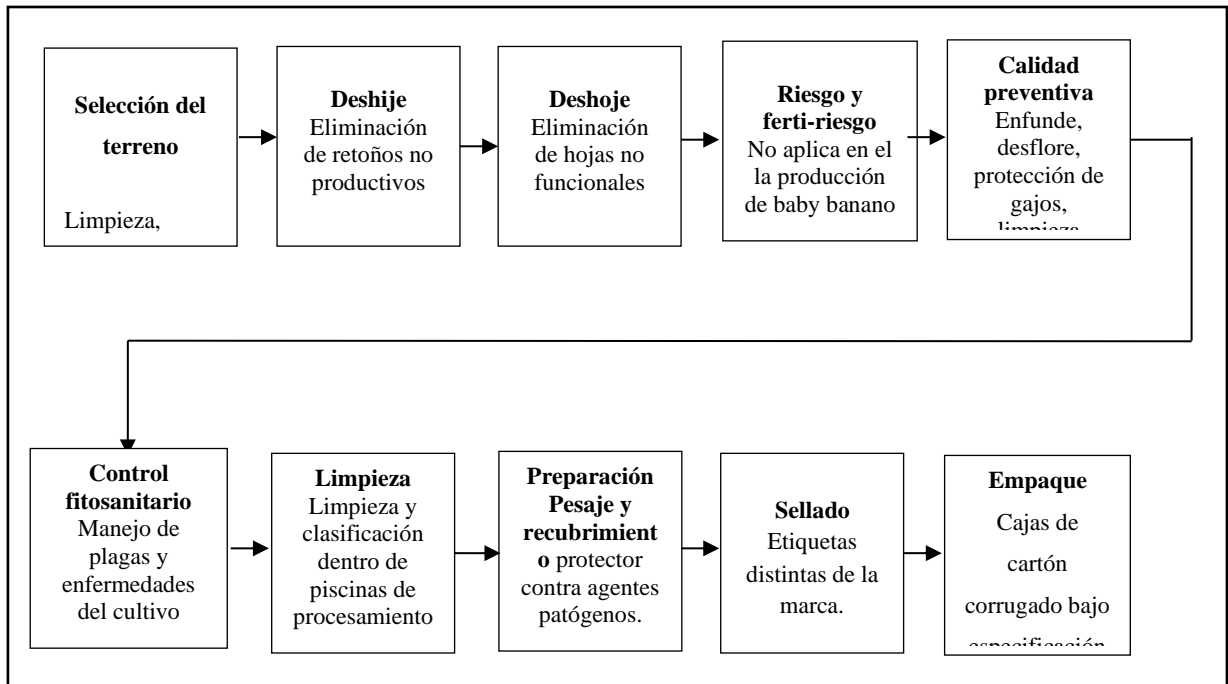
Selección del terreno

Limpieza,

Deshije
Eliminación de retoños no productivos

Deshoje
Eliminación de hojas no funcionales

Riesgo y ferti-riesgo
No aplica en el la producción de baby banano

Calidad preventiva
Enfunde, desflore, protección de gajos, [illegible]

Control fitosanitario
Manejo de plagas y enfermedades del cultivo

Limpieza
Limpieza y clasificación dentro de piscinas de procesamiento

Preparación Pesaje y recubrimient o protector contra agentes patógenos.

Sellado
Etiquetas distintas de la marca.

Empaque
Cajas de cartón corrugado bajo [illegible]